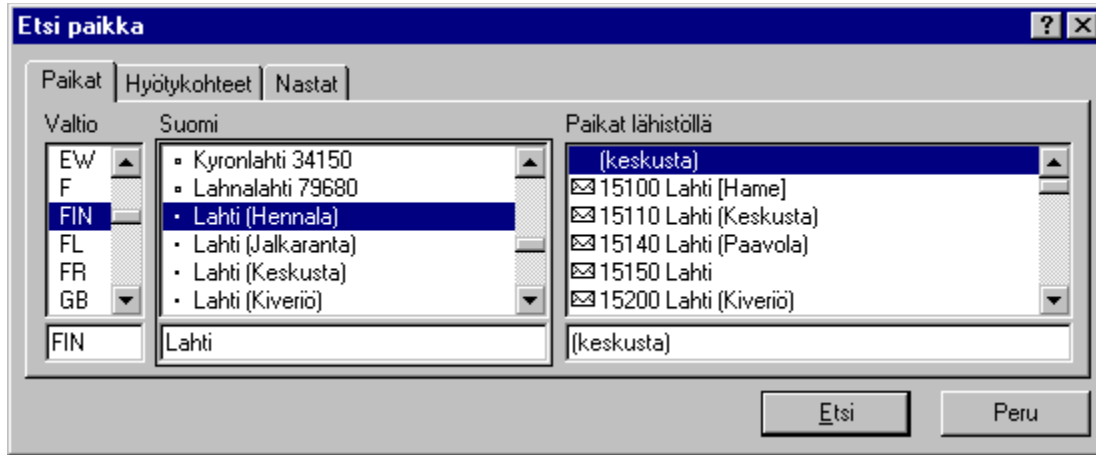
Etsi paikka

?

Paikat | Hyötykohteet | Nastat

Valtio
EW
F
FIN
FL
FR
GB
FIN

Suomi
Kyronlahti 34150
Lahnalahti 79680
Lahti (Hennala)
Lahti (Jalkaranta)
Lahti (Keskusta)
Lahti (Kiveriö)
Lahti

Paikat lähistöllä
(keskusta)
15100 Lahti [Hame]
15110 Lahti (Keskusta)
15140 Lahti (Paavola)
15150 Lahti
15200 Lahti (Kiveriö)
(keskusta)

Etsi
Peru